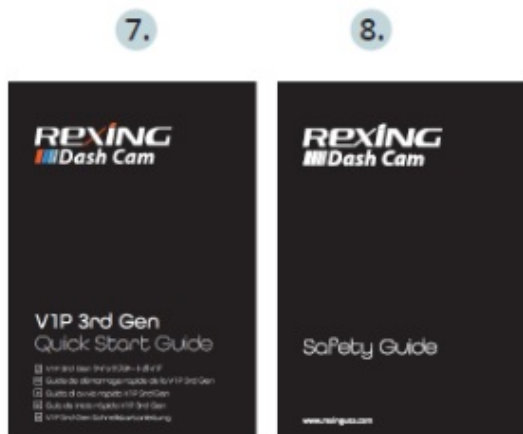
7.

8.

REXING
Dash Cam

V1P 3rd Gen
Quick Start Guide

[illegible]
Guide de démarrage rapide de la V1P 3rd Gen
Guida di avvio rapido V1P 3rd Gen
Guía de inicio rápido V1P 3rd Gen
V1P 3rd Gen Schnellstartanleitung

REXING
Dash Cam

Safety Guide

www.rexingusa.com